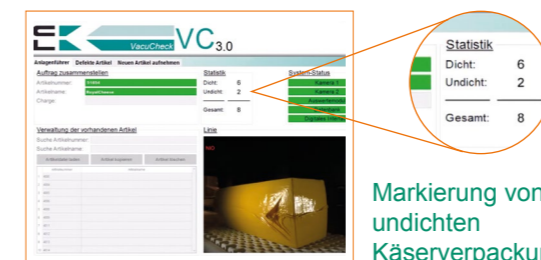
VacuCheck VC$_{3.0}$

Anlagenführer | Defekte Artikel | Neuen Artikel aufnehmen

Auftrag zusammenstellen

Artikelnummer:

Artikelname:

Charge:

Statistik

Dicht: 6

Undicht: 2

Gesamt: 8

System-Status

Kamera 1

Kamera 2

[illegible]

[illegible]

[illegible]

Verwaltung der vorhandenen Artikel

Suche Artikelnummer:

Suche Artikelname:

Linie

Statistik

Dicht: 6

Undicht: 2

Gesamt: 8

Markierung von undichten Käserverpacku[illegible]